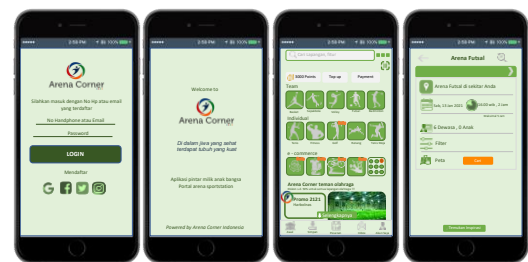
2:56 PM 100%

Arena Corner

Silahkan masuk dengan No Hp atau email yang terdaftar

No Handphone atau Email

Password

LOGIN

Mendaftar

2:56 PM 100%

Welcome to

Arena Corner

Di dalam jiwa yang sehat terdapat tubuh yang kuat

Aplikasi pintar milik anak bangsa Portal arena sport/station

Powered by Arena Corner Indonesia

2:56 PM 100%

Cari Lapangan, Mau

5000 Points

Top up

Payment

Team

Individual

e - commerce

Arena Corner teman olahraga

Promo 2021

2:56 PM 100%

Arena Futsal

Arena Futsal di sekitar Anda

Sab, 13 Jan 2021

6 Dewasa , 0 Anak

Filter

Peta

Cari